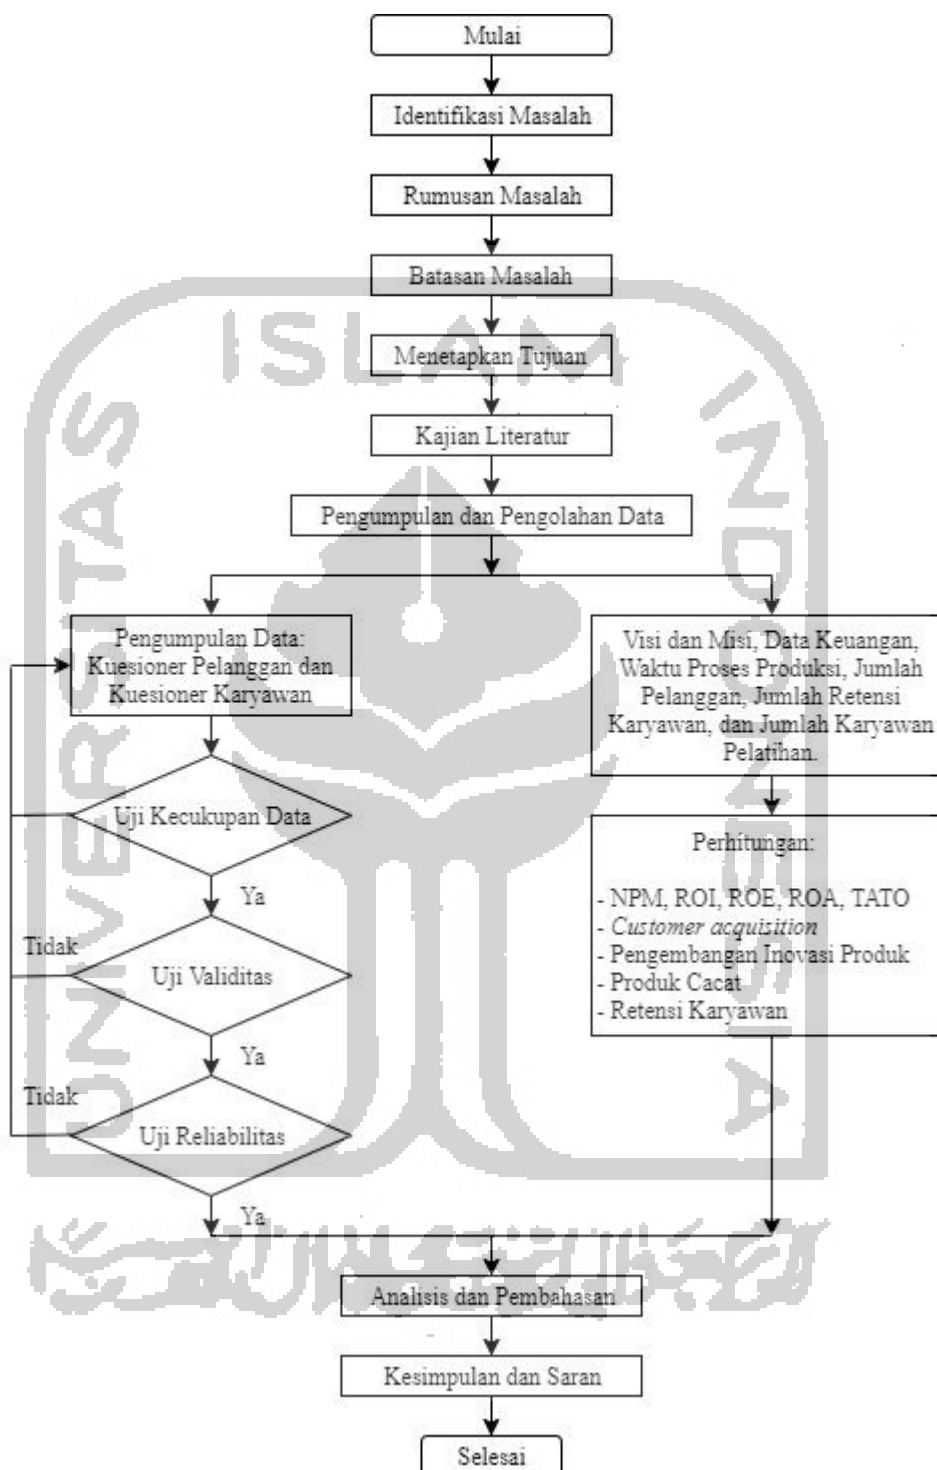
Mulai

Identifikasi Masalah

Rumusan Masalah

Batasan Masalah

Menetapkan Tujuan

Kajian Literatur

Pengumpulan dan Pengolahan Data

Pengumpulan Data: Kuesioner Pelanggan dan Kuesioner Karyawan

Visi dan Misi, Data Keuangan, Waktu Proses Produksi, Jumlah Pelanggan, Jumlah Retensi Karyawan, dan Jumlah Karyawan Pelatihan.

Uji Kecukupan Data

Perhitungan:

- NPM, ROI, ROE, ROA, TATO
- *Customer acquisition*
- Pengembangan Inovasi Produk
- Produk Cacat
- Retensi Karyawan

Ya

Tidak

Uji Validitas

Ya

Tidak

Uji Reliabilitas

Ya

Analisis dan Pembahasan

Kesimpulan dan Saran

Selesai